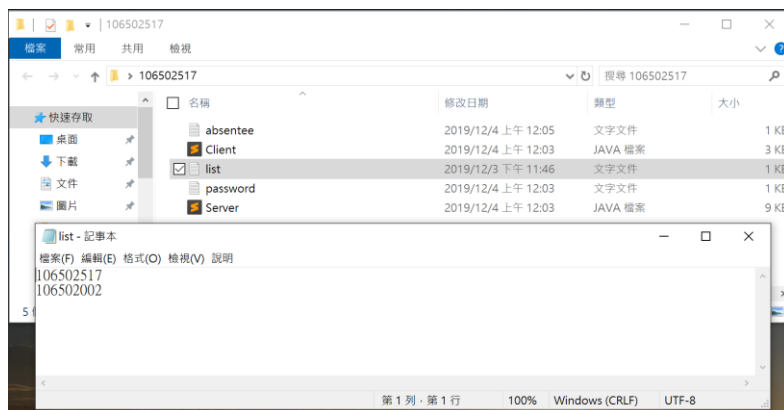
106502517

檔案 常用 共用 檢視

106502517

搜尋 106502517

快速存取
桌面
下載
文件
圖片

名稱 | 修改日期 | 類型 | 大小
absentee | 2019/12/4 上午 12:05 | 文字文件 | 1 KB
Client | 2019/12/4 上午 12:03 | JAVA 檔案 | 3 KB
list | 2019/12/3 下午 11:46 | 文字文件 | 1 KB
password | 2019/12/4 上午 12:03 | 文字文件 | 1 KB
Server | 2019/12/4 上午 12:03 | JAVA 檔案 | 9 KB

5 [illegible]

list - 記事本

檔案(F) 編輯(E) 格式(O) 檢視(V) 說明

106502517
106502002

第 1 列，第 1 行 100% Windows (CRLF) UTF-8